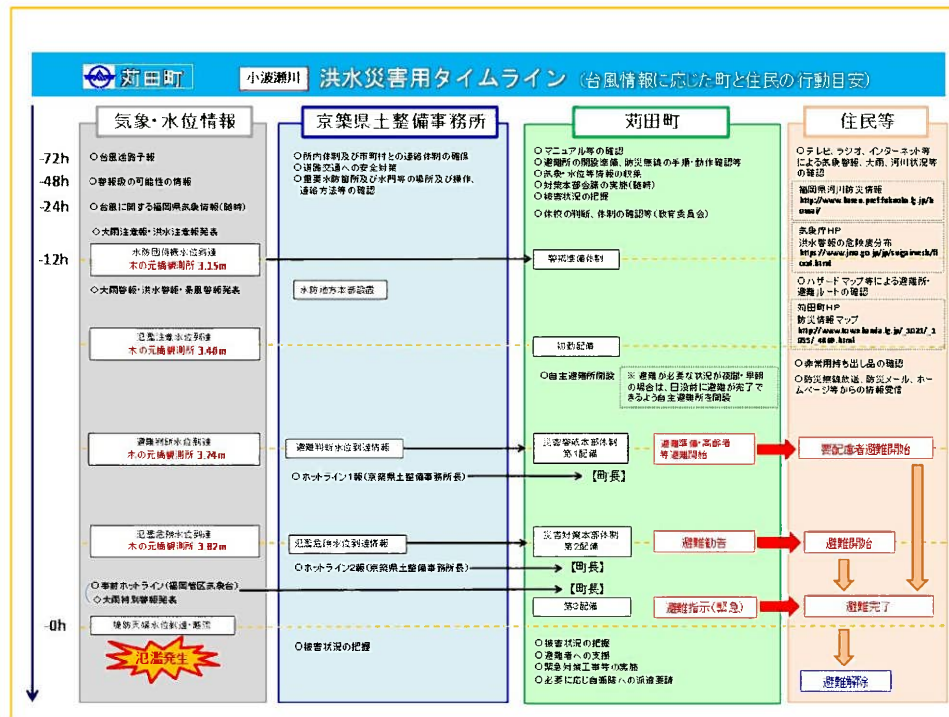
苅田町　小波瀬川　洪水災害用タイムライン（台風情報に応じた町と住民の行動目安）

| | 気象・水位情報 | 京築県土整備事務所 | 苅田町 | 住民等 |
|---|---|---|---|---|
| -72h | ○台風進路予報 | ○所内体制及び市町村との連絡体制の確保 ○道路交通への安全対策 ○重要水防箇所及び水門等の場所及び操作、連絡方法等の確認 | ○マニュアル等の確認 ○避難所の開設準備、防災無線の手順・動作確認等 ○気象・水位等情報の収集 ○対策本部会議の実施（随時） ○被害状況の確認 | ○テレビ、ラジオ、インターネット等による気象情報、大雨、河川状況等の確認 |
| -48h | ○警報級の可能性の情報 | | ○休校の判断、体制の確認等（教育委員会） | 福岡県河川防災情報 http://www.kasen.pref.fukuoka.lg.jp/kasen/ |
| -24h | ○台風に関する福岡県気象情報（随時） | | | 気象庁HP 洪水警報の危険度分布 https://www.jma.go.jp/jp/suigaimesh/flood.html |
| | ○大雨注意報・洪水注意報発表 | | | |
| -12h | 水防団待機水位到達 木の元橋観測所 3.15m | | 警戒準備体制 | ○ハザードマップ等による避難所・避難ルートの確認 |
| | ○大雨警報・洪水警報・暴風警報発表 | 水防地方本部設置 | | 苅田町HP 防災情報マップ http://www.town.kanda.lg.jp/_1021/_1055/_4848.html |
| | 氾濫注意水位到達 木の元橋観測所 3.40m | | 初動配備 | ○非常用持ち出し品の確認 |
| | | | ○自主避難所開設　※避難が必要な状況が夜間・早朝の場合は、日没前に避難が完了できるよう自主避難所を開設 | ○防災無線放送、防災メール、ホームページ等からの情報受信 |
| | 避難判断水位到達 木の元橋観測所 3.74m | 避難判断水位到達情報 | 災害警戒本部体制 第1配備　避難準備・高齢者等避難開始 | 要配慮者避難開始 |
| | | ○ホットライン1報（京築県土整備事務所長） | 【町長】 | |
| | 氾濫危険水位到達 木の元橋観測所 3.82m | 氾濫危険水位到達情報 | 災害対策本部体制 第2配備　避難勧告 | 避難開始 |
| | | ○ホットライン2報（京築県土整備事務所長） | 【町長】 | |
| | ○事前ホットライン（福岡管区気象台） ○大雨特別警報発表 | | 【町長】 第3配備　避難指示（緊急） | 避難完了 |
| -0h | 越水・溢水・破堤・堤防決壊 | | | |
| | 氾濫発生 | ○被害状況の把握 | ○被害状況の把握 ○避難者への支援 ○緊急対策工事等の実施 ○必要に応じ自衛隊への派遣要請 | 避難解除 |